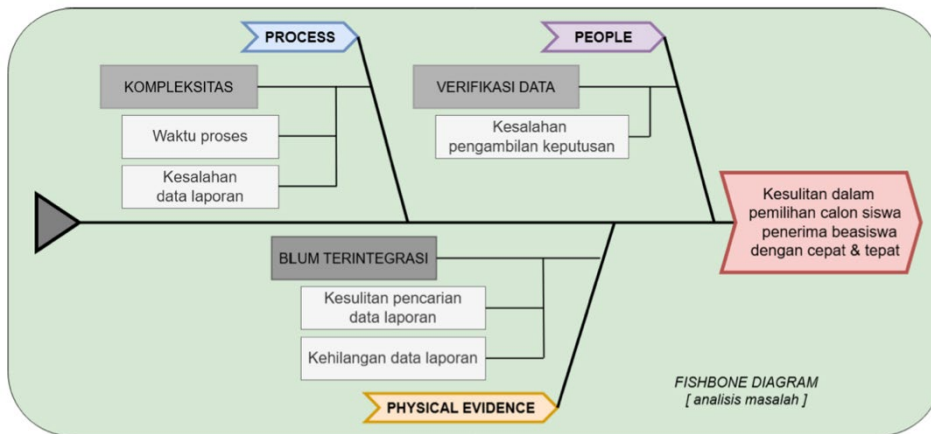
PROCESS

KOMPLEKSITAS

Waktu proses

Kesalahan data laporan

PEOPLE

VERIFIKASI DATA

Kesalahan pengambilan keputusan

Kesulitan dalam pemilihan calon siswa penerima beasiswa dengan cepat & tepat

BLUM TERINTEGRASI

Kesulitan pencarian data laporan

Kehilangan data laporan

PHYSICAL EVIDENCE

FISHBONE DIAGRAM
[ analisis masalah ]